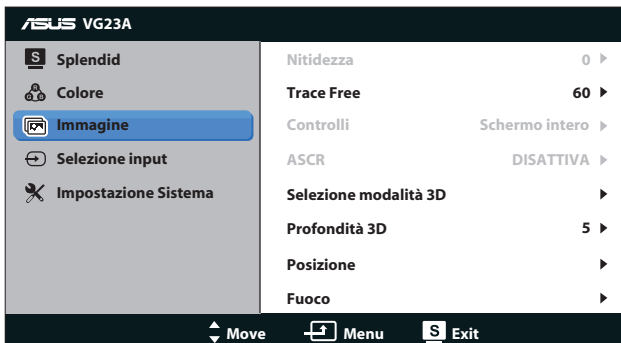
ASUS VG23A

S Splendid

Colore

Immagine

Selezione input

Impostazione Sistema

Nitidezza 0

Trace Free 60

Controlli Schermo intero

ASCR DISATTIVA

Selezione modalità 3D

Profondità 3D 5

Posizione

Fuoco

Move Menu S Exit